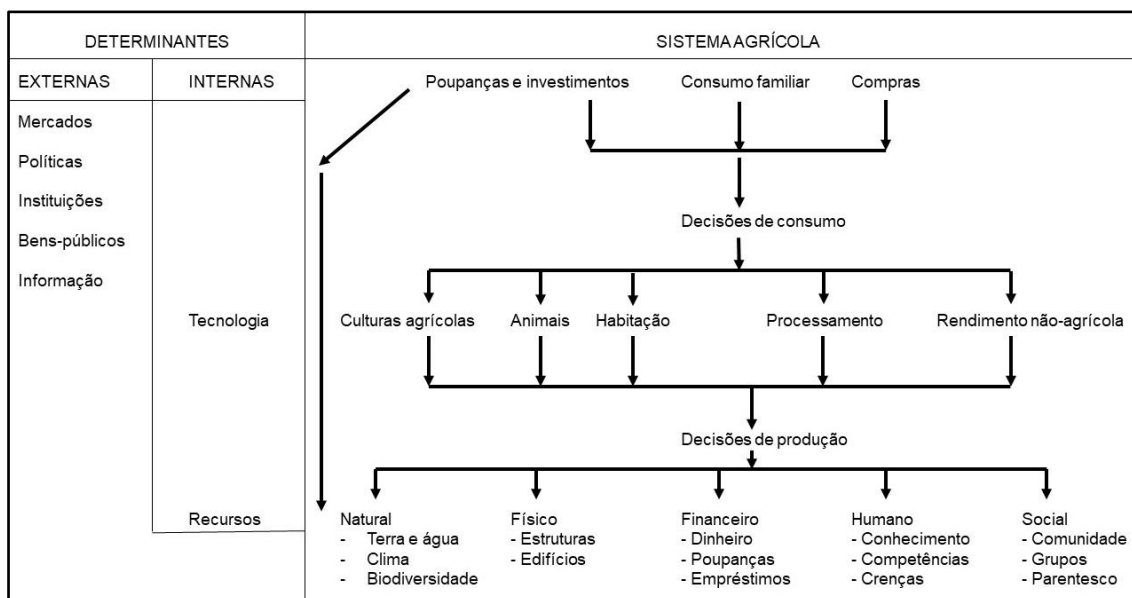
DETERMINANTES

SISTEMA AGRÍCOLA

EXTERNAS

INTERNAS

Mercados

Políticas

Instituições

Bens-públicos

Informação

Tecnologia

Recursos

Poupanças e investimentos

Consumo familiar

Compras

Decisões de consumo

Culturas agrícolas

Animais

Habitação

Processamento

Rendimento não-agrícola

Decisões de produção

Natural
- Terra e água
- Clima
- Biodiversidade

Físico
- Estruturas
- Edifícios

Financeiro
- Dinheiro
- Poupanças
- Empréstimos

Humano
- Conhecimento
- Competências
- Crenças

Social
- Comunidade
- Grupos
- Parentesco